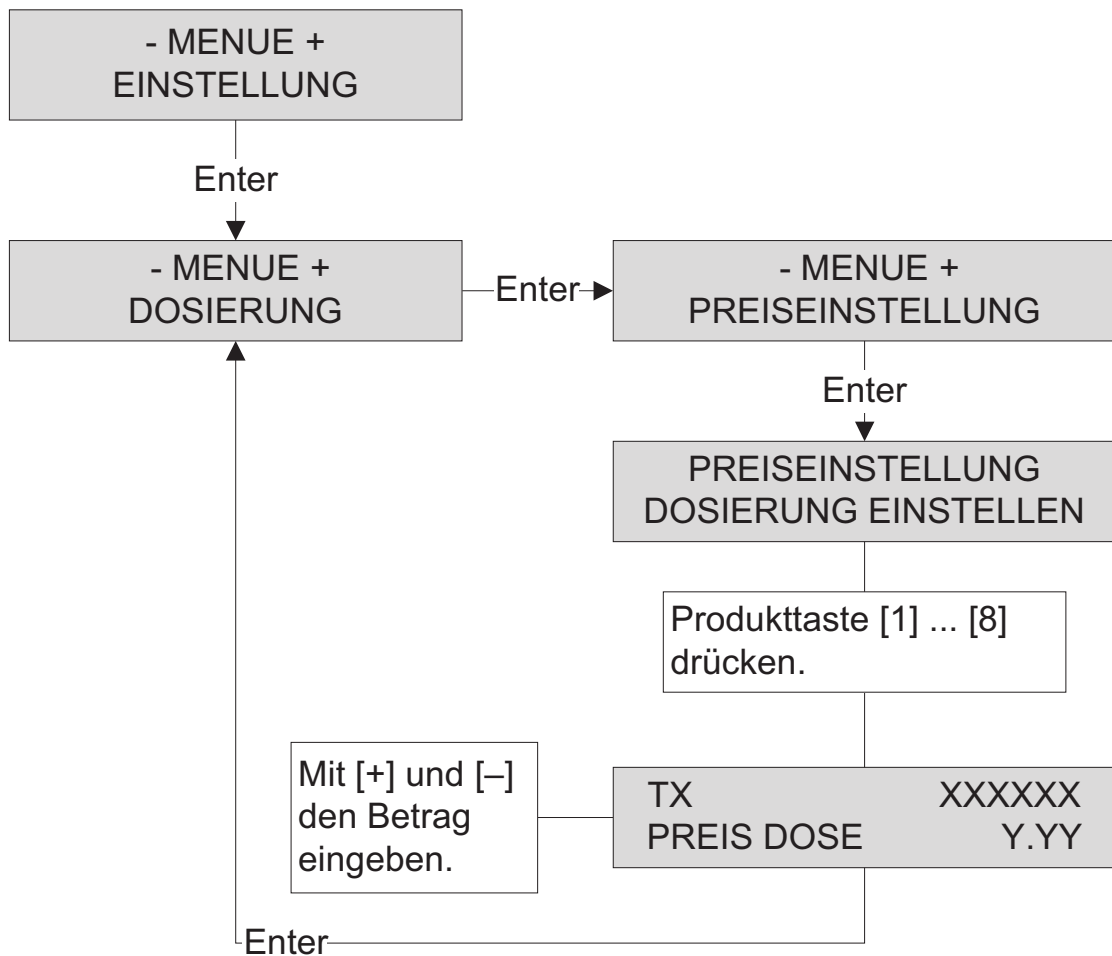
- MENUE +
EINSTELLUNG

Enter

- MENUE +
DOSIERUNG

Enter

- MENUE +
PREISEINSTELLUNG

Enter

PREISEINSTELLUNG
DOSIERUNG EINSTELLEN

Produkttaste [1] ... [8] drücken.

Mit [+] und [–] den Betrag eingeben.

TX XXXXXX
PREIS DOSE Y.YY

Enter